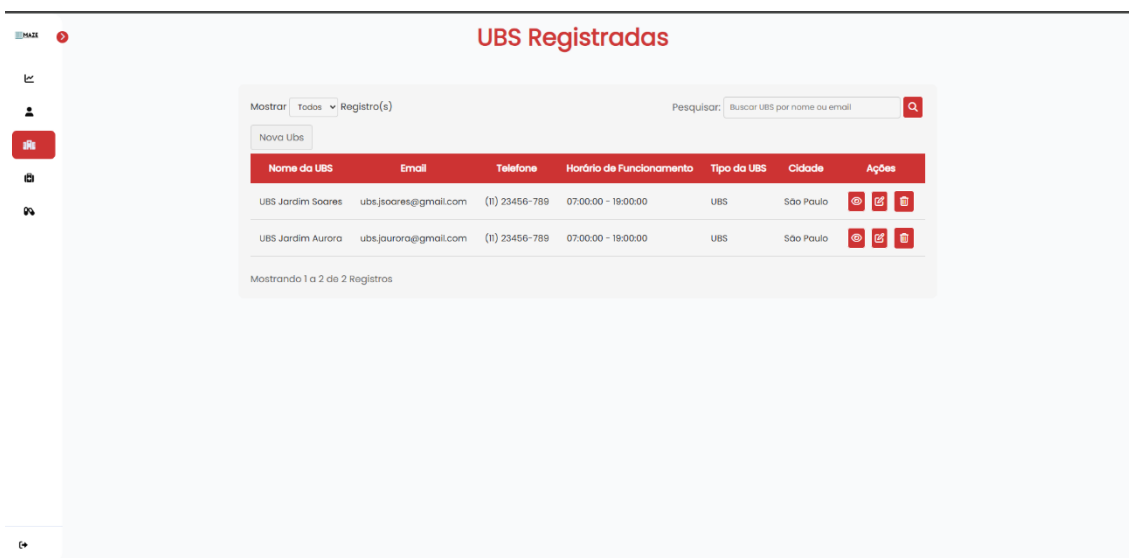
MAZE

UBS Registradas

Mostrar Todos Registro(s)

Pesquisar: Buscar UBS por nome ou email

Nova Ubs

| Nome da UBS | Email | Telefone | Horário de Funcionamento | Tipo da UBS | Cidade | Ações |
|---|---|---|---|---|---|---|
| UBS Jardim Soares | ubs.jsoares@gmail.com | (11) 23456-789 | 07:00:00 - 19:00:00 | UBS | São Paulo | |
| UBS Jardim Aurora | ubs.jaurora@gmail.com | (11) 23456-789 | 07:00:00 - 19:00:00 | UBS | São Paulo | |

Mostrando 1 a 2 de 2 Registros